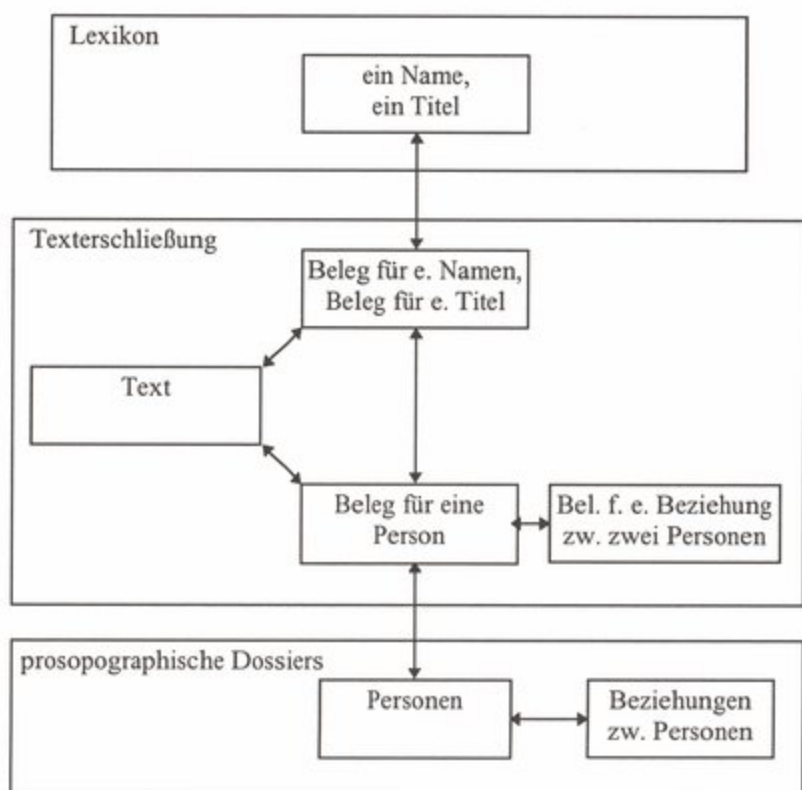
Lexikon

ein Name, ein Titel

Texterschließung

Beleg für e. Namen, Beleg für e. Titel

Text

Beleg für eine Person

Bel. f. e. Beziehung zw. zwei Personen

prosopographische Dossiers

Personen

Beziehungen zw. Personen